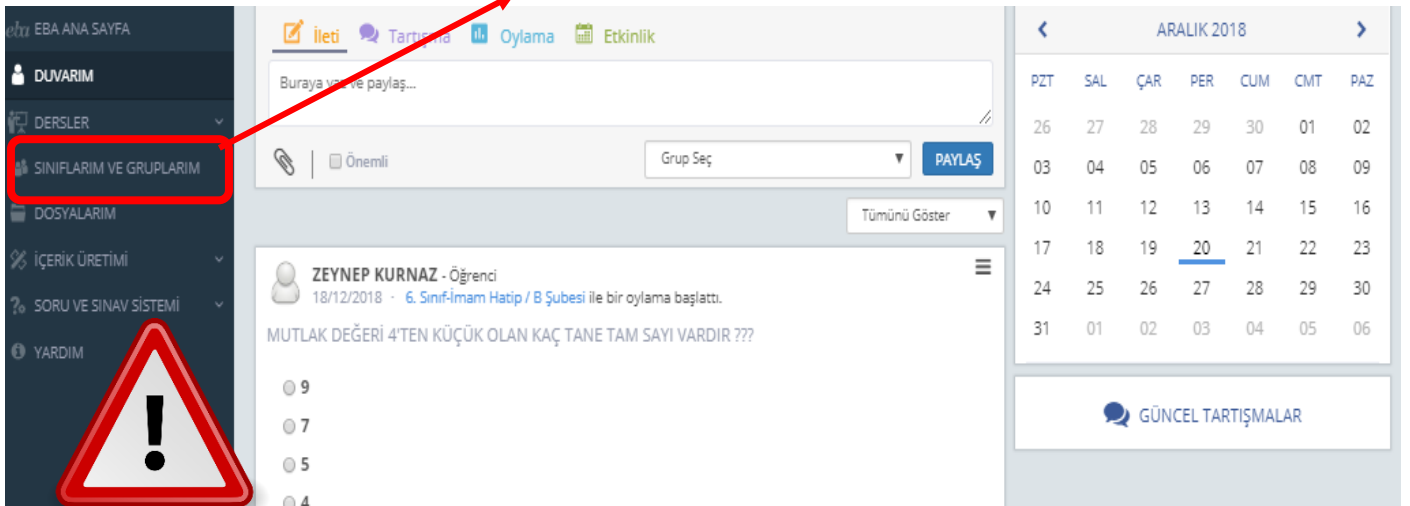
eba EBA ANA SAYFA
DUVARIM
DERSLER
SINIFLARIM VE GRUPLARIM
DOSYALARIM
İÇERİK ÜRETİMİ
SORU VE SINAV SİSTEMİ
YARDIM

İleti Tartışma Oylama Etkinlik

Buraya yaz ve paylaş...

Önemli

Grup Seç

PAYLAŞ

Tümünü Göster

ZEYNEP KURNAZ - Öğrenci
18/12/2018 · 6. Sınıf-İmam Hatip / B Şubesi ile bir oylama başlattı.

MUTLAK DEĞERİ 4'TEN KÜÇÜK OLAN KAÇ TANE TAM SAYI VARDIR ???

9
7
5
4

ARALIK 2018

| PZT | SAL | ÇAR | PER | CUM | CMT | PAZ |
|---|---|---|---|---|---|---|
| 26 | 27 | 28 | 29 | 30 | 01 | 02 |
| 03 | 04 | 05 | 06 | 07 | 08 | 09 |
| 10 | 11 | 12 | 13 | 14 | 15 | 16 |
| 17 | 18 | 19 | 20 | 21 | 22 | 23 |
| 24 | 25 | 26 | 27 | 28 | 29 | 30 |
| 31 | 01 | 02 | 03 | 04 | 05 | 06 |

GÜNCEL TARTIŞMALAR